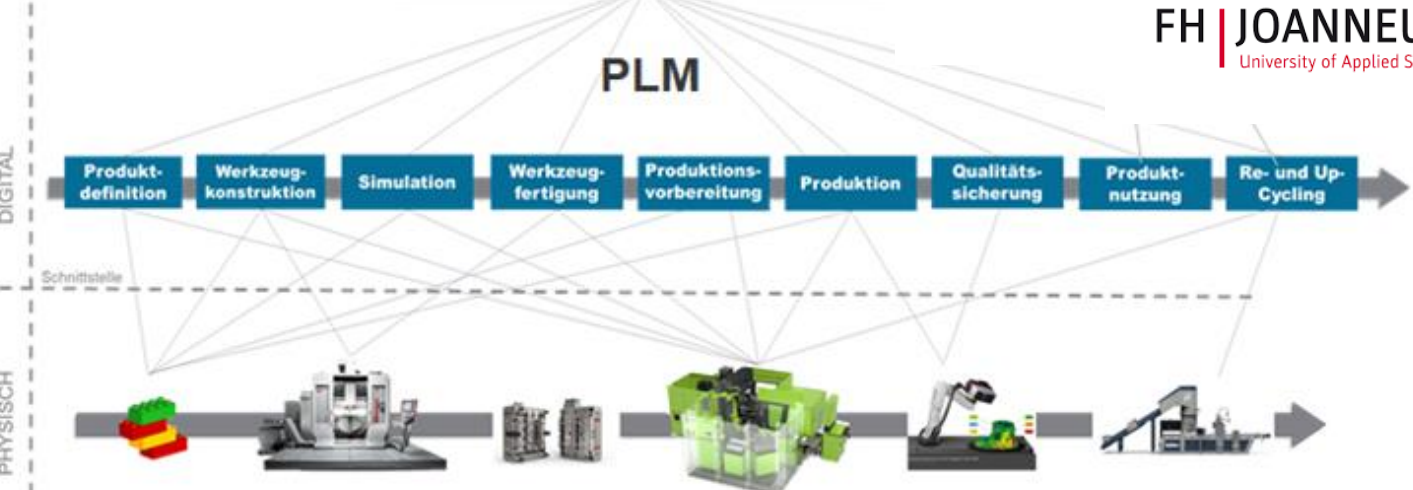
FH | JOANNEU
University of Applied S

PLM

DIGITAL

Produktdefinition

Werkzeugkonstruktion

Simulation

Werkzeugfertigung

Produktionsvorbereitung

Produktion

Qualitätssicherung

Produktnutzung

Re- und Up-Cycling

Schnittstelle

PHYSISCH